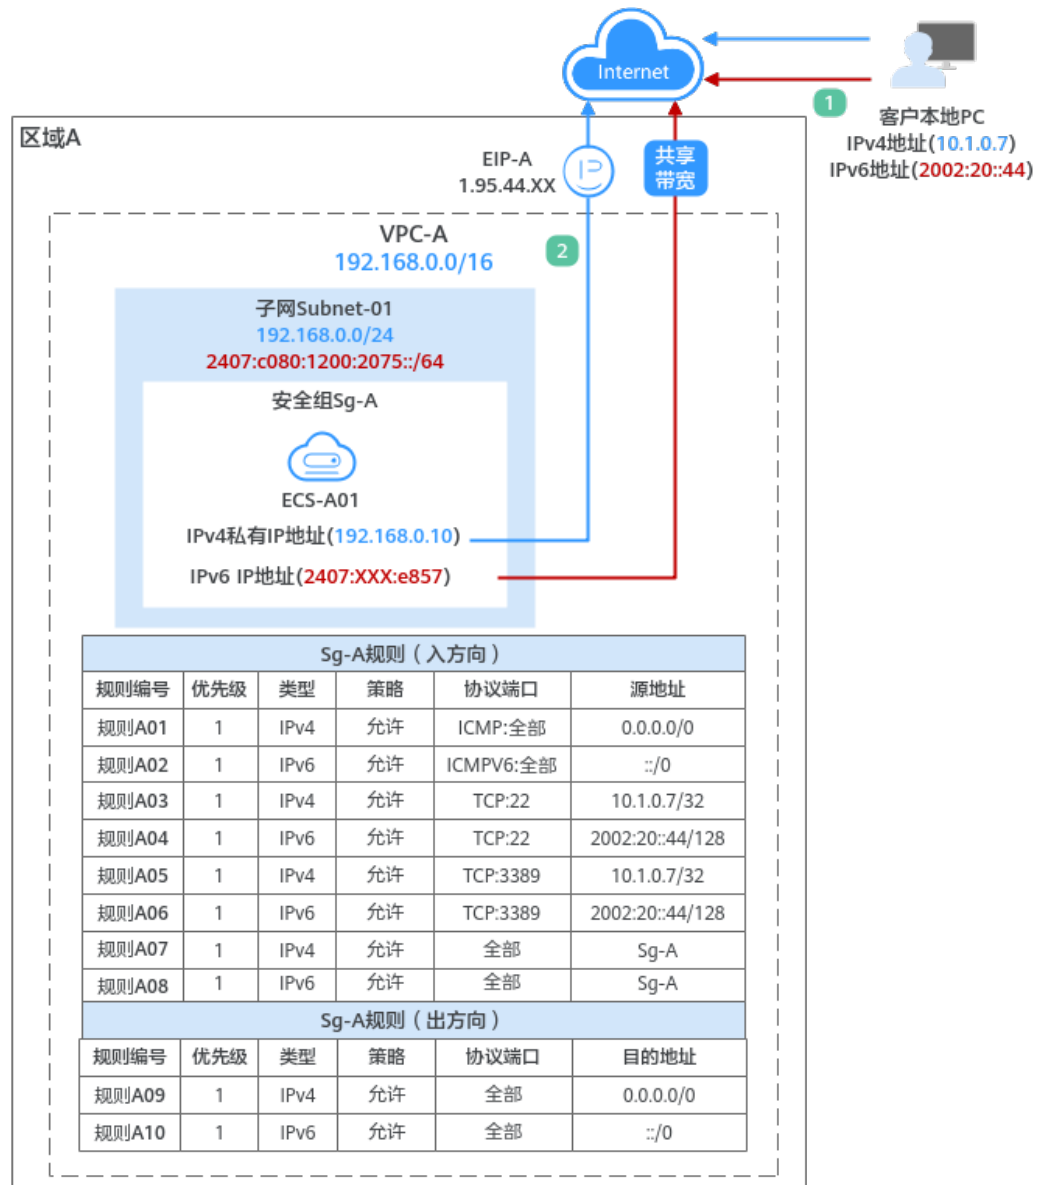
Internet

1

客户本地PC
IPv4地址(10.1.0.7)
IPv6地址(2002:20::44)

区域A

EIP-A
1.95.44.XX

共享带宽

2

VPC-A
192.168.0.0/16

子网Subnet-01
192.168.0.0/24
2407:c080:1200:2075::/64

安全组Sg-A

ECS-A01

IPv4私有IP地址(192.168.0.10)

IPv6 IP地址(2407:XXX:e857)

| Sg-A规则（入方向） | | | | | |
|---|---|---|---|---|---|
| 规则编号 | 优先级 | 类型 | 策略 | 协议端口 | 源地址 |
| 规则A01 | 1 | IPv4 | 允许 | ICMP:全部 | 0.0.0.0/0 |
| 规则A02 | 1 | IPv6 | 允许 | ICMPV6:全部 | ::/0 |
| 规则A03 | 1 | IPv4 | 允许 | TCP:22 | 10.1.0.7/32 |
| 规则A04 | 1 | IPv6 | 允许 | TCP:22 | 2002:20::44/128 |
| 规则A05 | 1 | IPv4 | 允许 | TCP:3389 | 10.1.0.7/32 |
| 规则A06 | 1 | IPv6 | 允许 | TCP:3389 | 2002:20::44/128 |
| 规则A07 | 1 | IPv4 | 允许 | 全部 | Sg-A |
| 规则A08 | 1 | IPv6 | 允许 | 全部 | Sg-A |

| Sg-A规则（出方向） | | | | | |
|---|---|---|---|---|---|
| 规则编号 | 优先级 | 类型 | 策略 | 协议端口 | 目的地址 |
| 规则A09 | 1 | IPv4 | 允许 | 全部 | 0.0.0.0/0 |
| 规则A10 | 1 | IPv6 | 允许 | 全部 | ::/0 |